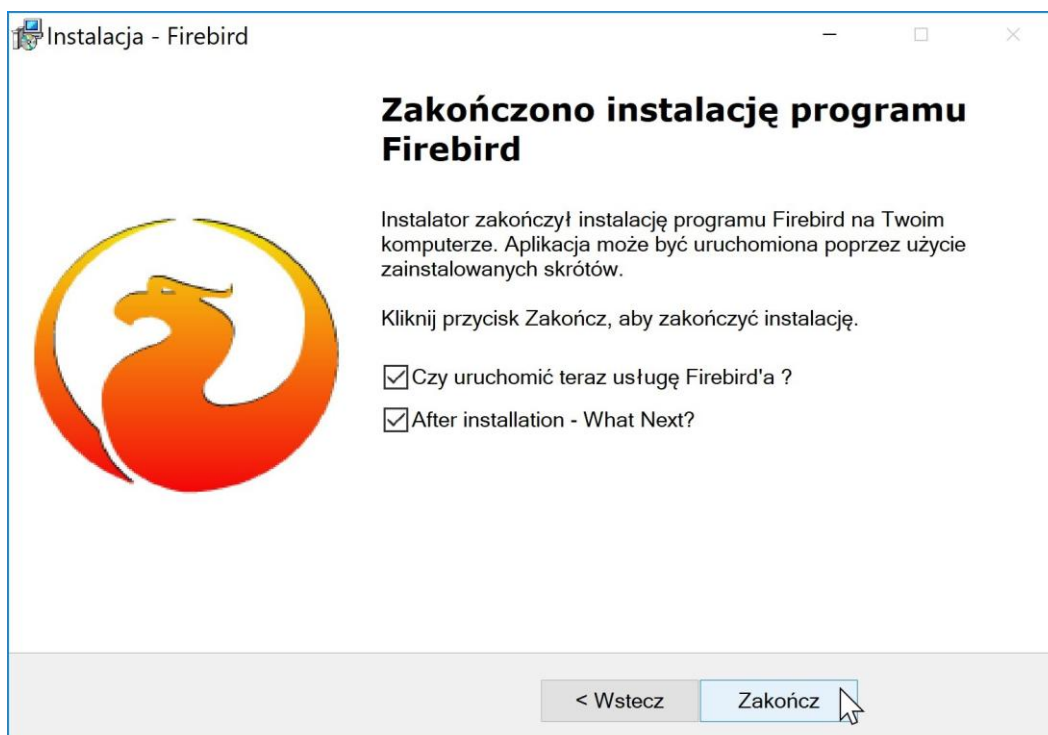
Instalacja - Firebird

Zakończono instalację programu Firebird

Instalator zakończył instalację programu Firebird na Twoim komputerze. Aplikacja może być uruchomiona poprzez użycie zainstalowanych skrótów.

Kliknij przycisk Zakończ, aby zakończyć instalację.

Czy uruchomić teraz usługę Firebird'a ?

After installation - What Next?

< Wstecz

Zakończ